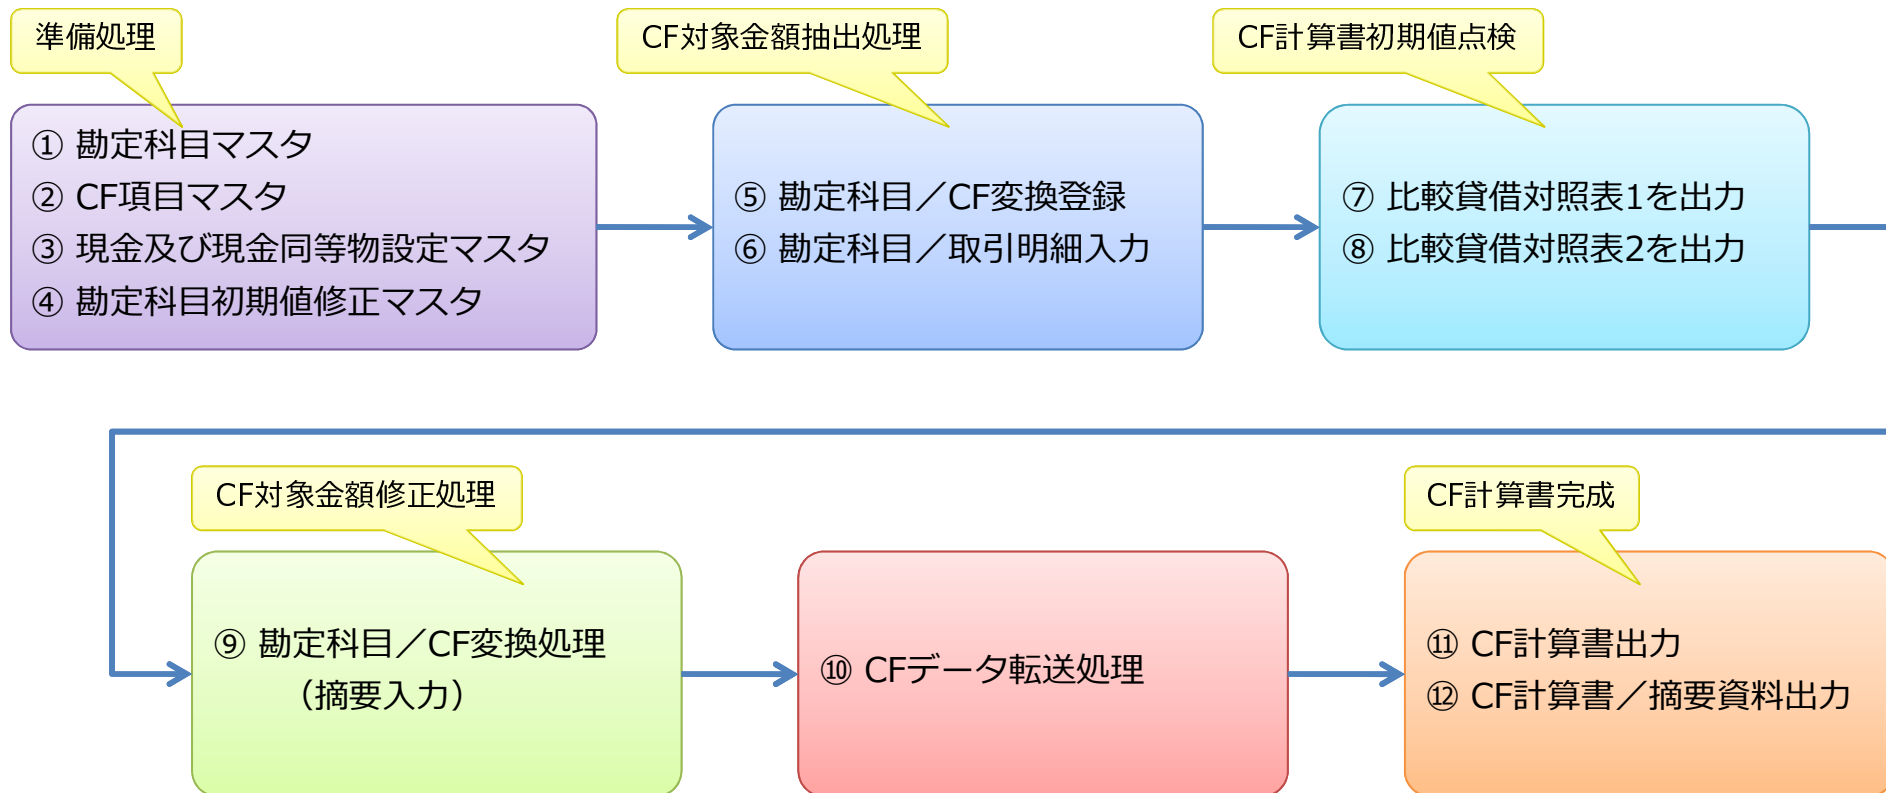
準備処理

① 勘定科目マスタ
② CF項目マスタ
③ 現金及び現金同等物設定マスタ
④ 勘定科目初期値修正マスタ

CF対象金額抽出処理

⑤ 勘定科目／CF変換登録
⑥ 勘定科目／取引明細入力

CF計算書初期値点検

⑦ 比較貸借対照表1を出力
⑧ 比較貸借対照表2を出力

CF対象金額修正処理

⑨ 勘定科目／CF変換処理
（摘要入力）

⑩ CFデータ転送処理

CF計算書完成

⑪ CF計算書出力
⑫ CF計算書／摘要資料出力